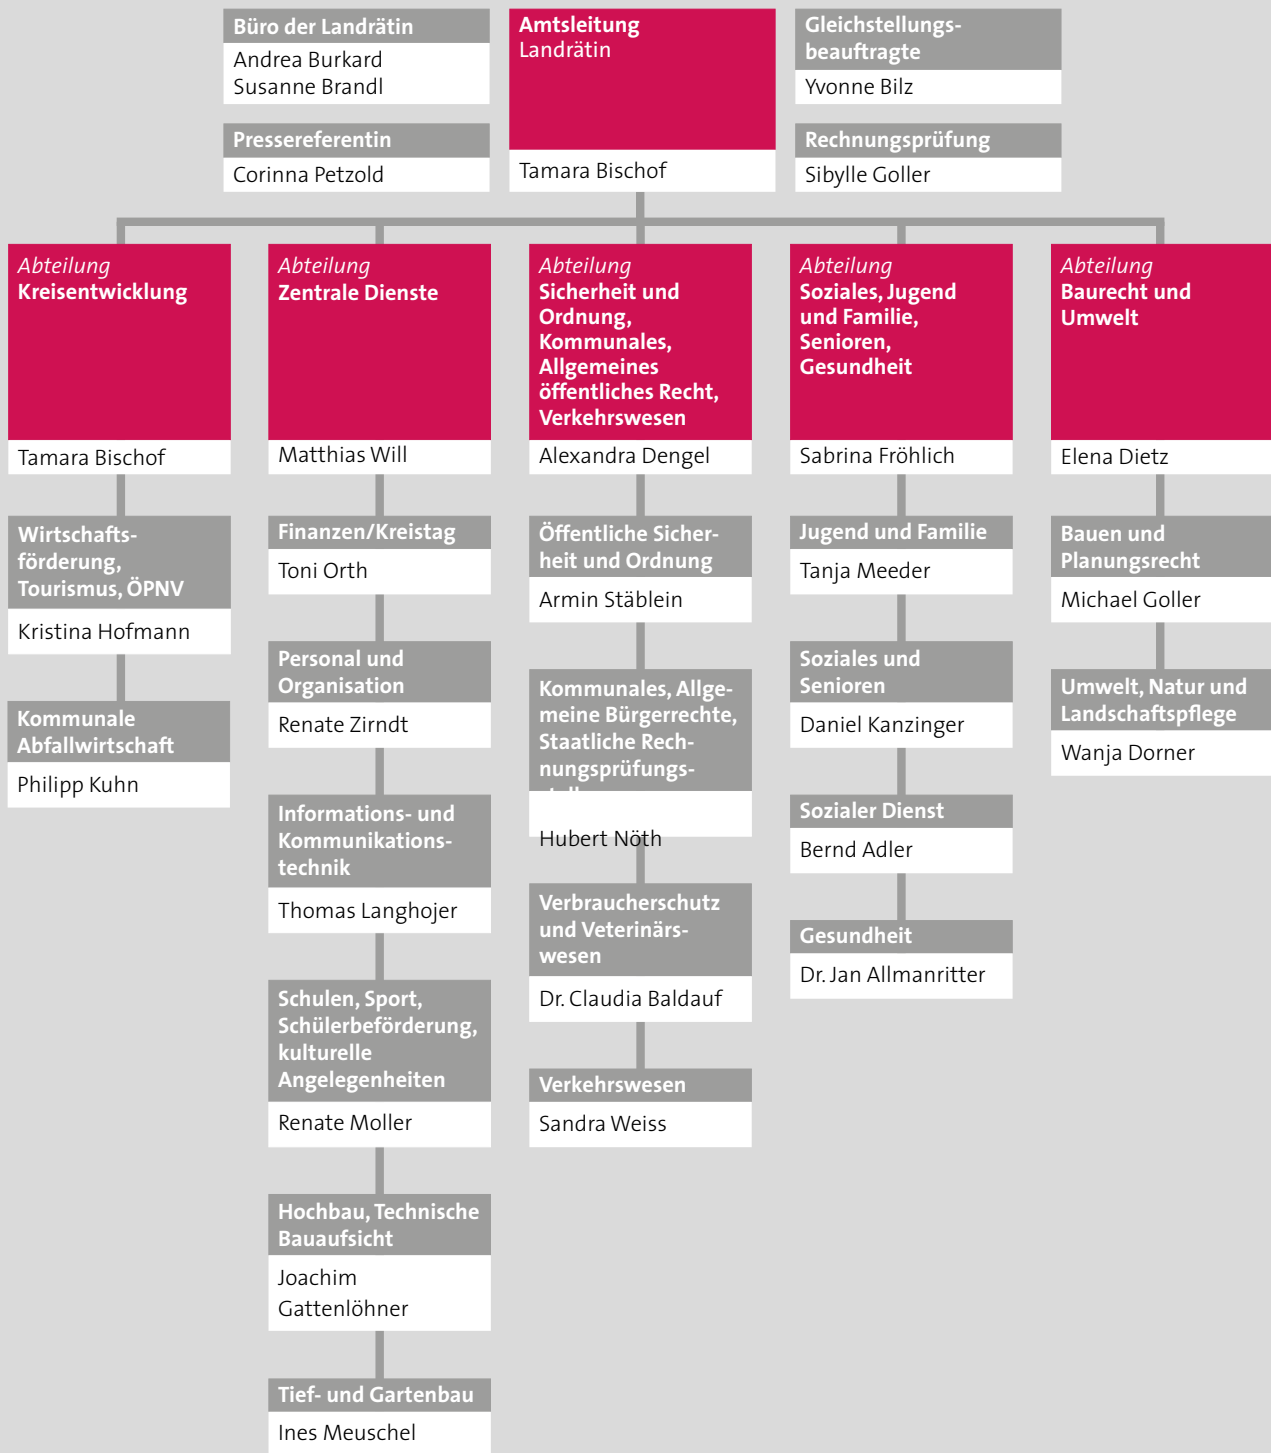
Büro der Landrätin
Andrea Burkard
Susanne Brandl

Pressereferentin
Corinna Petzold

Amtsleitung
Landrätin

Tamara Bischof

Gleichstellungsbeauftragte
Yvonne Bilz

Rechnungsprüfung
Sibylle Goller

Abteilung
Kreisentwicklung

Tamara Bischof

Wirtschaftsförderung, Tourismus, ÖPNV
Kristina Hofmann

Kommunale Abfallwirtschaft
Philipp Kuhn

Abteilung
Zentrale Dienste

Matthias Will

Finanzen/Kreistag
Toni Orth

Personal und Organisation
Renate Zirndt

Informations- und Kommunikationstechnik
Thomas Langhojer

Schulen, Sport, Schülerbeförderung, kulturelle Angelegenheiten
Renate Moller

Hochbau, Technische Bauaufsicht
Joachim Gattenlöhner

Tief- und Gartenbau
Ines Meuschel

Abteilung
Sicherheit und Ordnung, Kommunales, Allgemeines öffentliches Recht, Verkehrswesen

Alexandra Dengel

Öffentliche Sicherheit und Ordnung
Armin Stäblein

Kommunales, Allgemeine Bürgerrechte, Staatliche Rechnungsprüfungs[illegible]
Hubert Nöth

Verbraucherschutz und Veterinärswesen
Dr. Claudia Baldauf

Verkehrswesen
Sandra Weiss

Abteilung
Soziales, Jugend und Familie, Senioren, Gesundheit

Sabrina Fröhlich

Jugend und Familie
Tanja Meeder

Soziales und Senioren
Daniel Kanzinger

Sozialer Dienst
Bernd Adler

Gesundheit
Dr. Jan Allmanritter

Abteilung
Baurecht und Umwelt

Elena Dietz

Bauen und Planungsrecht
Michael Goller

Umwelt, Natur und Landschaftspflege
Wanja Dorner